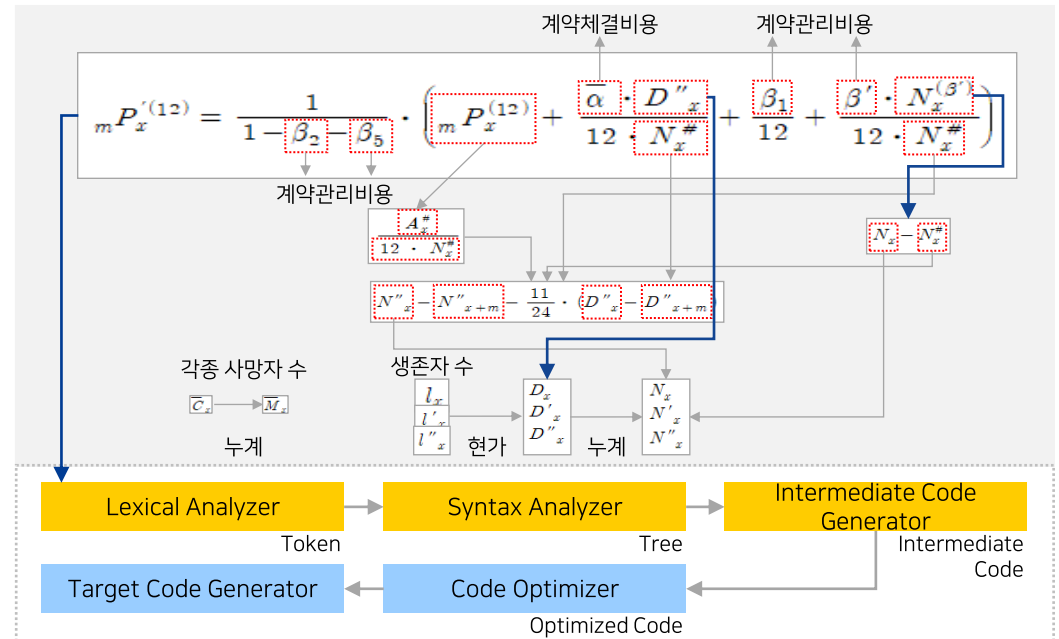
계약체결비용

계약관리비용

${}_mP_x^{'(12)} = \frac{1}{1-\beta_2-\beta_5} \cdot \left( {}_mP_x^{(12)} + \frac{\alpha \cdot D''_x}{12 \cdot N_x^{\#}} + \frac{\beta_1}{12} + \frac{\beta' \cdot N_x^{(\beta')}}{12 \cdot N_x^{\#}} \right)$

계약관리비용

$\frac{A_x^{\#}}{12 \cdot N_x^{\#}}$

$N_x - N_x^{\#}$

$N''_x - N''_{x+m} - \frac{11}{24} \cdot (D''_x - D''_{x+m})$

각종 사망자 수

생존자 수

$\overline{C}_x$ $\overline{M}_x$

$l_x$
$l'_x$
$l''_x$

$D_x$
$D'_x$
$D''_x$

$N_x$
$N'_x$
$N''_x$

누계

현가

누계

Lexical Analyzer

Token

Syntax Analyzer

Tree

Intermediate Code Generator

Intermediate Code

Target Code Generator

Code Optimizer

Optimized Code